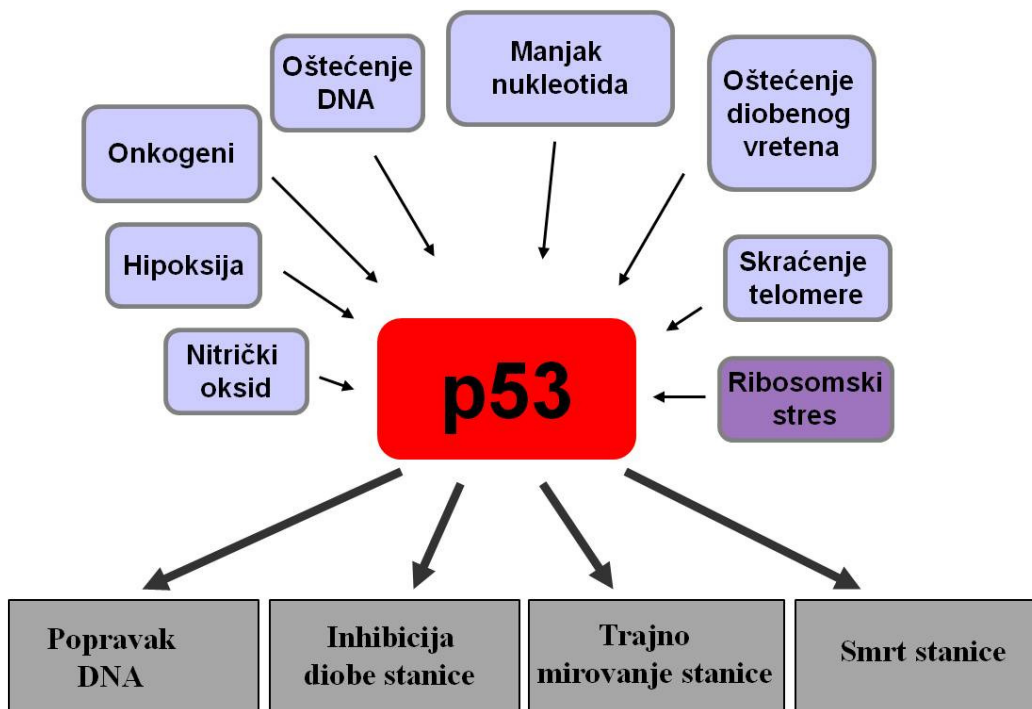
Oštećenje DNA

Manjak nukleotida

Oštećenje diobenog vretena

Onkogeni

Hipoksija

Skraćenje telomere

Nitrički oksid

p53

Ribosomski stres

Popravak DNA

Inhibicija diobe stanice

Trajno mirovanje stanice

Smrt stanice